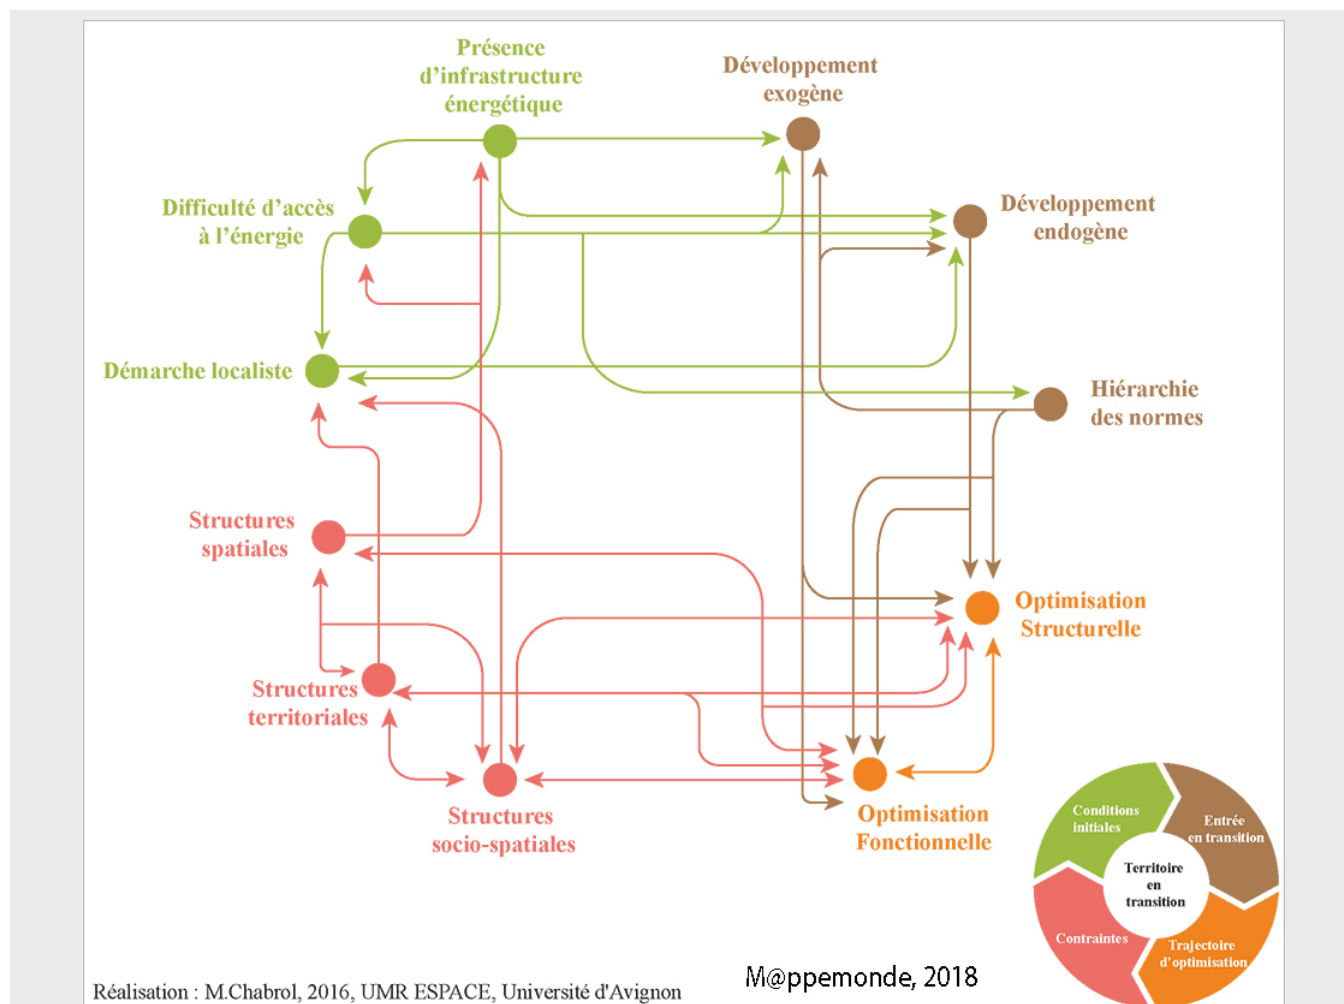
Présence d'infrastructure énergétique

Développement exogène

Développement endogène

Difficulté d'accès à l'énergie

Démarche localiste

Hiérarchie des normes

Structures spatiales

Optimisation Structurelle

Structures territoriales

Structures socio-spatiales

Optimisation Fonctionnelle

Conditions initiales

Entrée en transition

Territoire en transition

Contraintes

Trajectoire d'optimisation

Réalisation : M.Chabrol, 2016, UMR ESPACE, Université d'Avignon

M@ppemonde, 2018